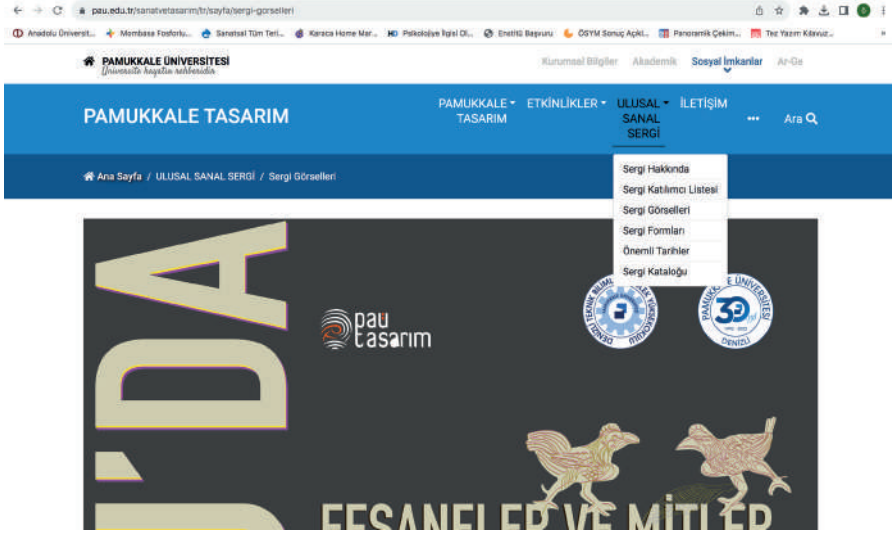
pau.edu.tr/sanatvetasarim/tr/sayfa/sergi-gorselleri

Anadolu Üniversit... Mombasa Fosforlu... Sanatsal Tüm Teri... Karaca Home Mar... Psikolojiye İlgisi Ol... Enstitü Başvuru ÖSYM Sonuç Açıkl... Panoramik Çekim... Tez Yazım Kılavuz...

PAMUKKALE ÜNİVERSİTESİ
Üniversite hayatın rehberidir

Kurumsal Bilgiler Akademik Sosyal İmkanlar Ar-Ge

PAMUKKALE TASARIM

PAMUKKALE TASARIM ETKİNLİKLER ULUSAL SANAL SERGİ İLETİŞİM ••• Ara

Ana Sayfa / ULUSAL SANAL SERGİ / Sergi Görselleri

Sergi Hakkında
Sergi Katılımcı Listesi
Sergi Görselleri
Sergi Formları
Önemli Tarihler
Sergi Kataloğu

'DA

pau tasarım

PAMUKKALE ÜNİVERSİTESİ DENİZLİ 30

DENİZLİ TEKNİK BİLİMLER MESLEK YÜKSEKOKULU

EFSANELER VE MİTLER